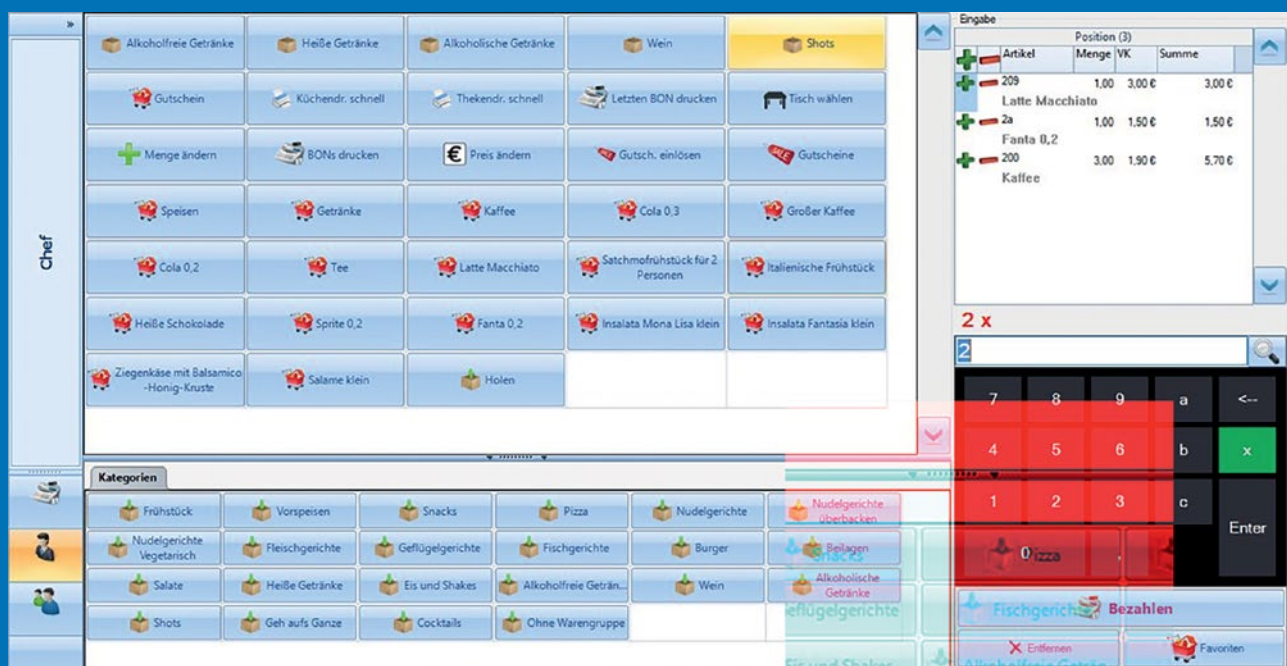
»

Chef

Alkoholfreie Getränke | Heiße Getränke | Alkoholische Getränke | Wein | Shots
Gutschein | Küchendr. schnell | Thekendr. schnell | Letzten BON drucken | Tisch wählen
Menge ändern | BONs drucken | Preis ändern | Gutsch. einlösen | Gutscheine
Speisen | Getränke | Kaffee | Cola 0,3 | Großer Kaffee
Cola 0,2 | Tee | Latte Macchiato | Satchmofrühstück für 2 Personen | Italienische Frühstück
Heiße Schokolade | Sprite 0,2 | Fanta 0,2 | Insalata Mona Lisa klein | Insalata Fantasia klein
Ziegenkäse mit Balsamico-Honig-Kruste | Salame klein | Holen

Kategorien

Frühstück | Vorspeisen | Snacks | Pizza | Nudelgerichte | Nudelgerichte überbacken
Nudelgerichte Vegetarisch | Fleischgerichte | Geflügelgerichte | Fischgerichte | Burger | Beilagen
Salate | Heiße Getränke | Eis und Shakes | Alkoholfreie Geträn... | Wein | Alkoholische Getränke
Shots | Geh aufs Ganze | Cocktails | Ohne Warengruppe

Snacks
Geflügelgerichte
Eis und Shakes

Eingabe

Position (3)

| Artikel | Menge | VK | Summe |
|---|---|---|---|
| 209 Latte Macchiato | 1,00 | 3,00 € | 3,00 € |
| 2a Fanta 0,2 | 1,00 | 1,50 € | 1,50 € |
| 200 Kaffee | 3,00 | 1,90 € | 5,70 € |

2 x

2

7 | 8 | 9 | a | <--
4 | 5 | 6 | b | x
1 | 2 | 3 | c | Enter
0 | Pizza | ,

Fischgerichte | Bezahlen
Entfernen | Favoriten
Alkoholfreie Getr...